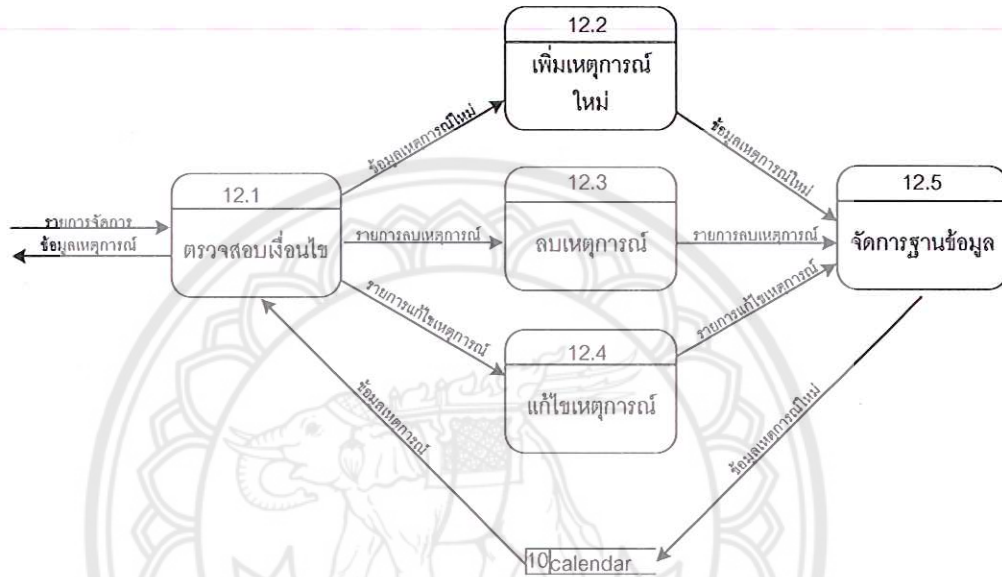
12.2
เพิ่มเหตุการณ์ใหม่

12.1
ตรวจสอบเงื่อนไข

12.3
ลบเหตุการณ์

12.4
แก้ไขเหตุการณ์

12.5
จัดการฐานข้อมูล

รายการจัดการ
ข้อมูลเหตุการณ์
ข้อมูลเหตุการณ์ใหม่
รายการลบเหตุการณ์
รายการแก้ไขเหตุการณ์
ข้อมูลเหตุการณ์ใหม่
รายการลบเหตุการณ์
รายการแก้ไขเหตุการณ์
ข้อมูลเหตุการณ์
ข้อมูลเหตุการณ์ใหม่

10 calendar